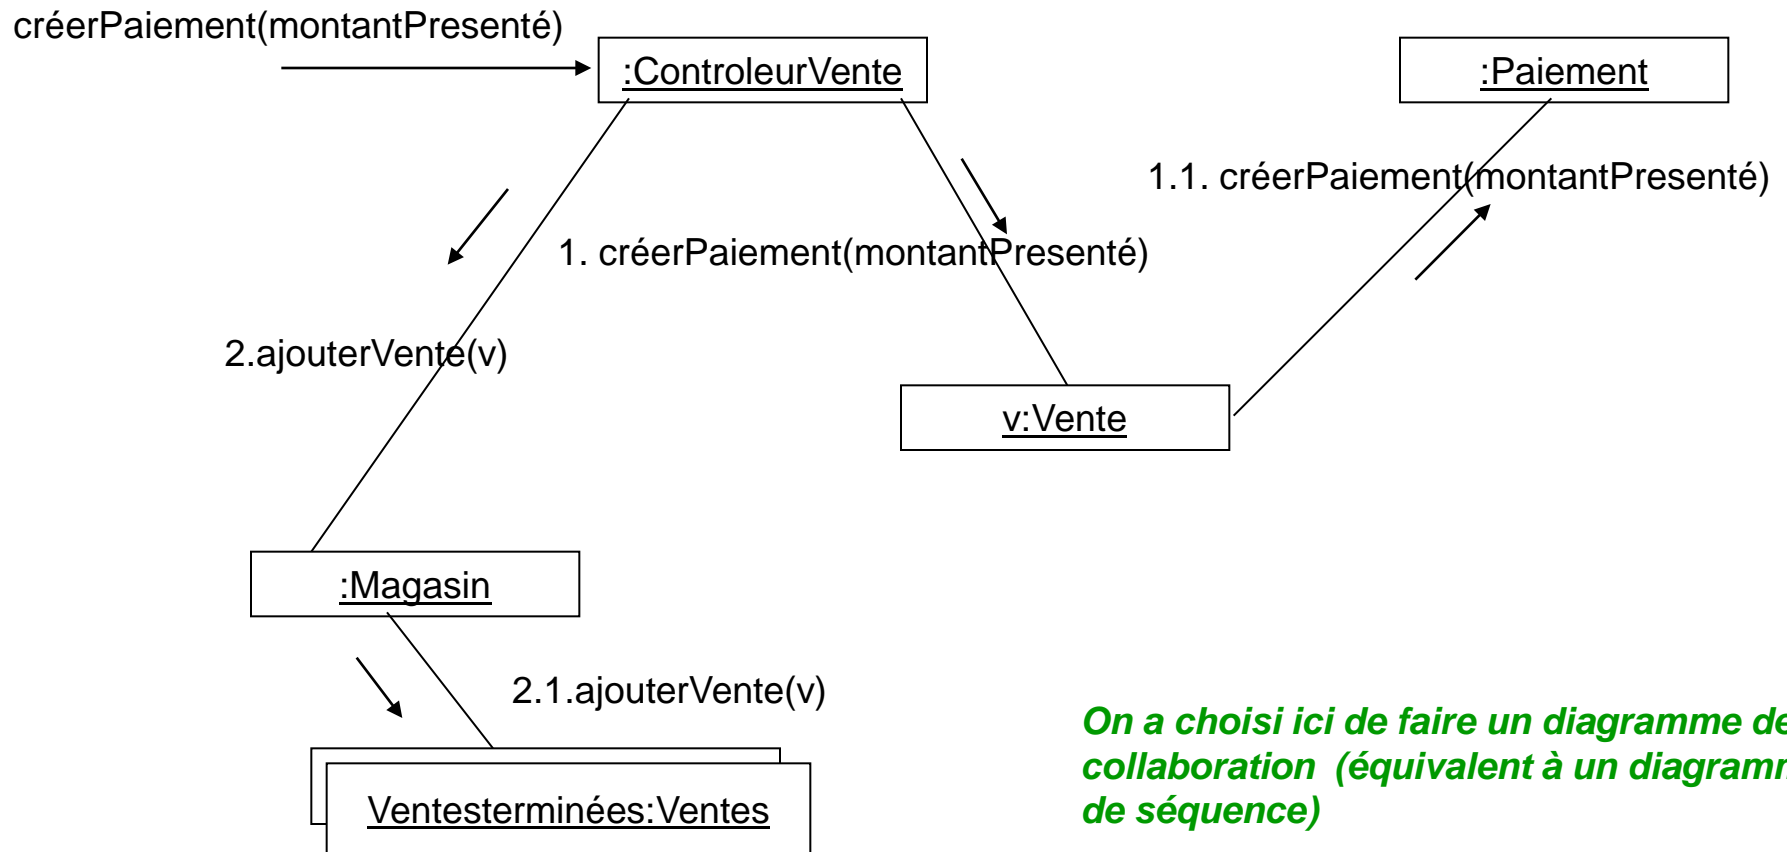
créerPaiement(montantPresenté)

:ControleurVente

:Paiement

1.1. créerPaiement(montantPresenté)

1. créerPaiement(montantPresenté)

2.ajouterVente(v)

v:Vente

:Magasin

2.1.ajouterVente(v)

Ventesterminées:Ventes

On a choisi ici de faire un diagramme de collaboration (équivalent à un diagram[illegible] de séquence)